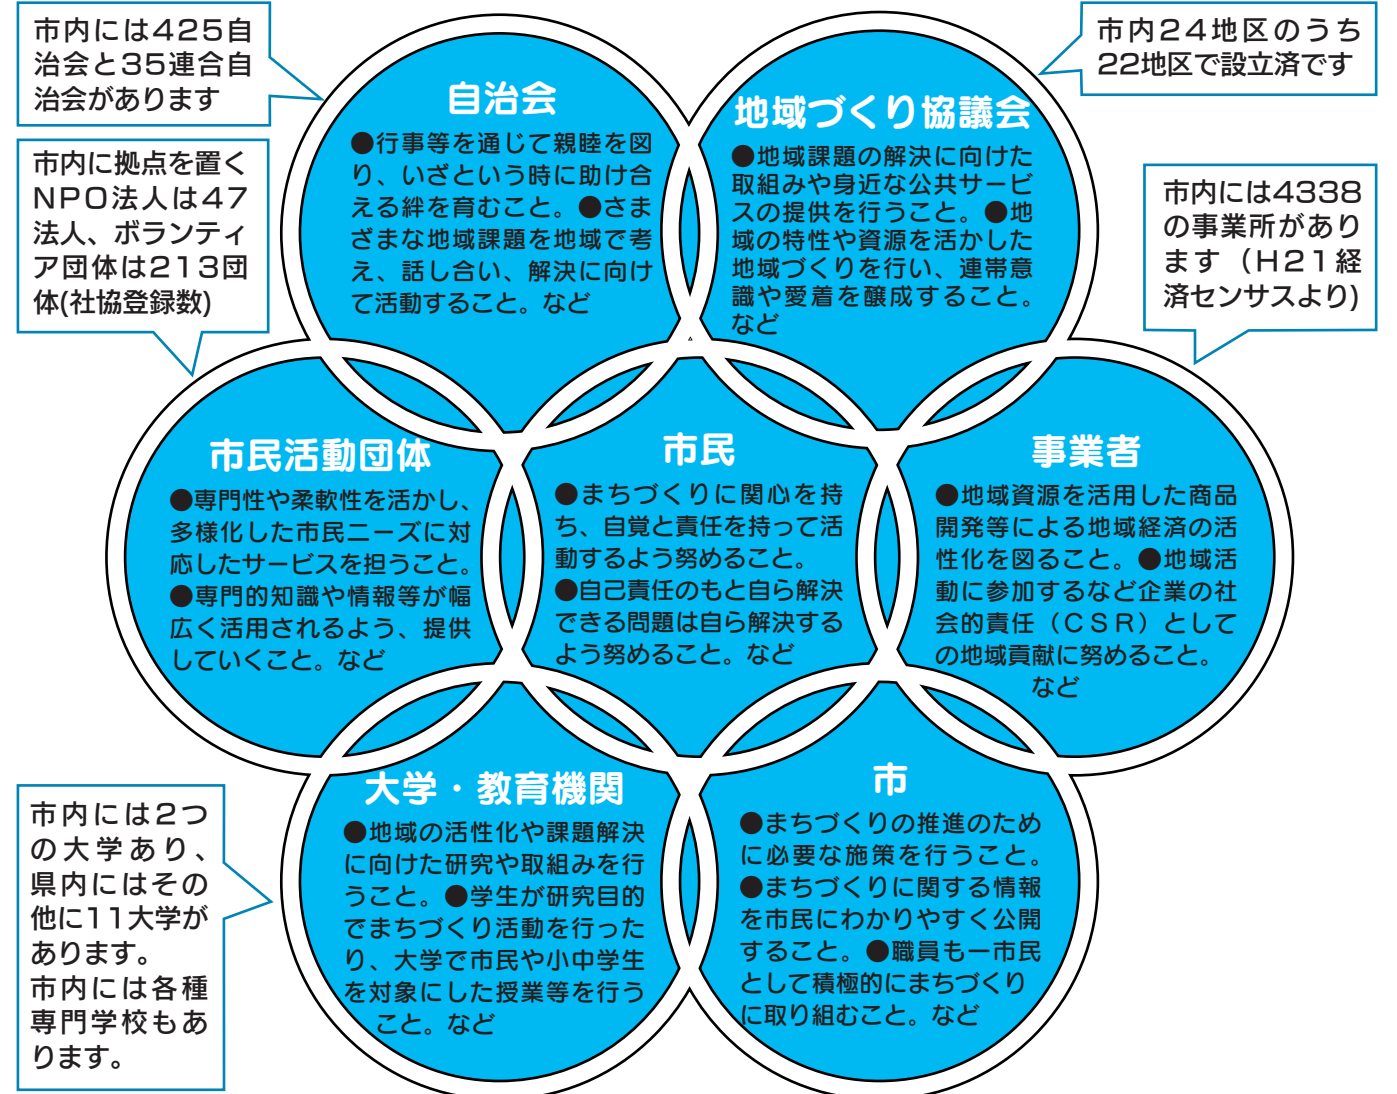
市内には425自治会と35連合自治会があります

自治会
●行事等を通じて親睦を図り、いざという時に助け合える絆を育むこと。●さまざまな地域課題を地域で考え、話し合い、解決に向けて活動すること。など

地域づくり協議会
●地域課題の解決に向けた取組みや身近な公共サービスの提供を行うこと。●地域の特性や資源を活かした地域づくりを行い、連帯意識や愛着を醸成すること。など

市内24地区のうち22地区で設立済です

市内に拠点を置くNPO法人は47法人、ボランティア団体は213団体(社協登録数)

市内には4338の事業所があります（H21経済センサスより）

市民活動団体
●専門性や柔軟性を活かし、多様化した市民ニーズに対応したサービスを担うこと。●専門的知識や情報等が幅広く活用されるよう、提供していくこと。など

市民
●まちづくりに関心を持ち、自覚と責任を持って活動するよう努めること。●自己責任のもと自ら解決できる問題は自ら解決するよう努めること。など

事業者
●地域資源を活用した商品開発等による地域経済の活性化を図ること。●地域活動に参加するなど企業の社会的責任（CSR）としての地域貢献に努めること。など

市内には2つの大学あり、県内にはその他に11大学があります。
市内には各種専門学校もあります。

大学・教育機関
●地域の活性化や課題解決に向けた研究や取組みを行うこと。●学生が研究目的でまちづくり活動を行ったり、大学で市民や小中学生を対象にした授業等を行うこと。など

市
●まちづくりの推進のために必要な施策を行うこと。●まちづくりに関する情報を市民にわかりやすく公開すること。●職員も一市民として積極的にまちづくりに取り組むこと。など